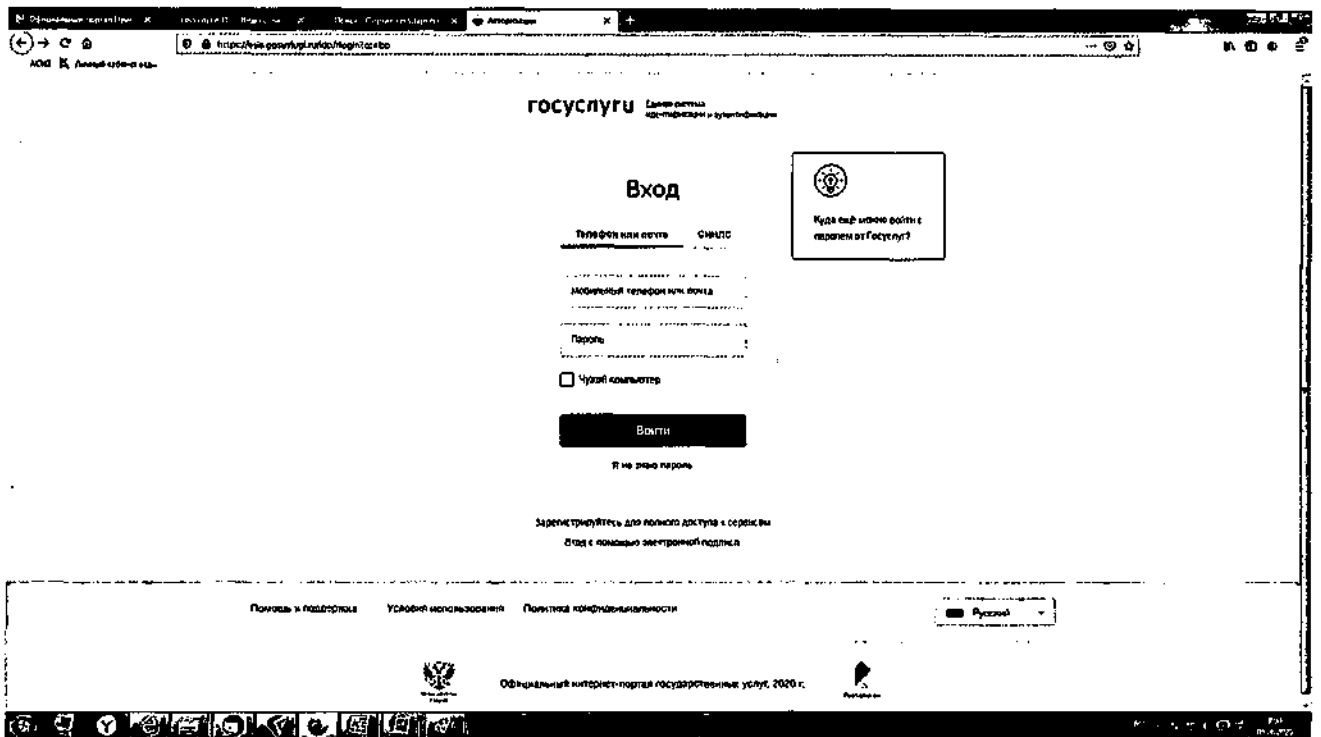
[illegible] × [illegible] × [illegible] × Авторизация × +

https://esia.gosuslugi.ru/idp/login/...

госуслуги Единая система идентификации и аутентификации

Вход

Телефон или почта СНИЛС

Мобильный телефон или почта

Пароль

Чужой компьютер

Войти

Я не знаю пароль

Куда ещё можно войти с паролем от Госуслуг?

Зарегистрируйтесь для полного доступа к сервисам

Вход с помощью электронной подписи

Помощь и поддержка Условия использования Политика конфиденциальности

Русский

Официальный интернет-портал государственных услуг, 2020 г.